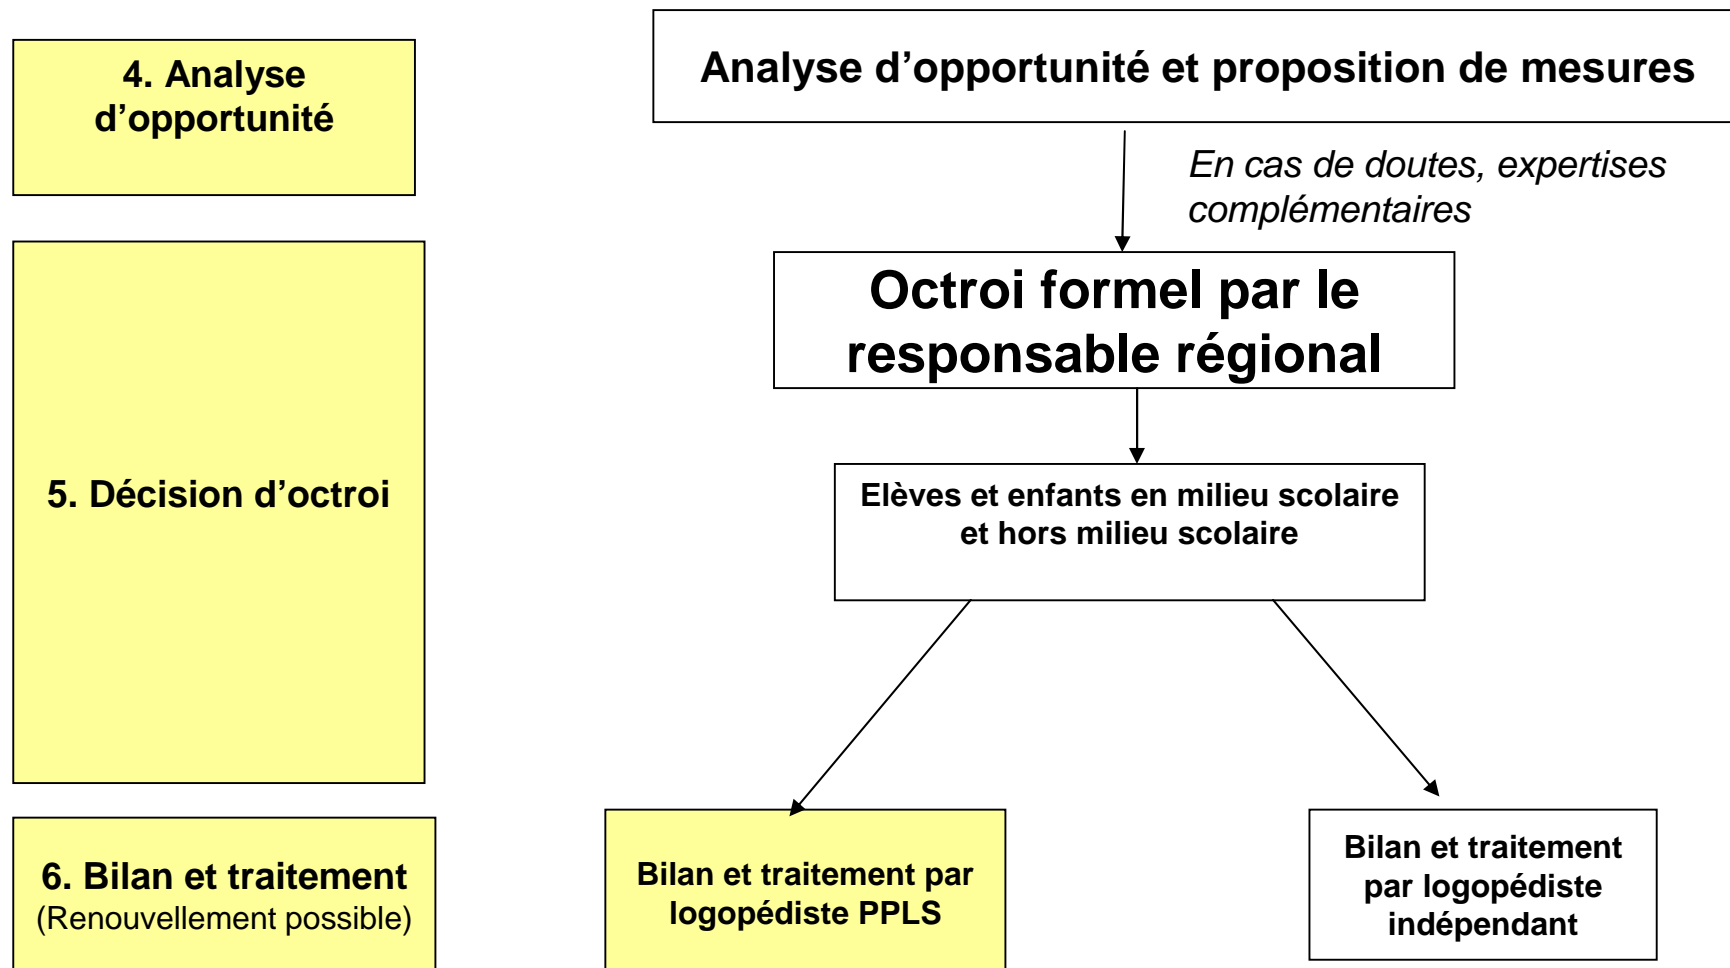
4. Analyse d’opportunité

5. Décision d’octroi

6. Bilan et traitement
(Renouvellement possible)

Analyse d’opportunité et proposition de mesures

En cas de doutes, expertises complémentaires

Octroi formel par le responsable régional

Elèves et enfants en milieu scolaire et hors milieu scolaire

Bilan et traitement par logopédiste PPLS

Bilan et traitement par logopédiste indépendant